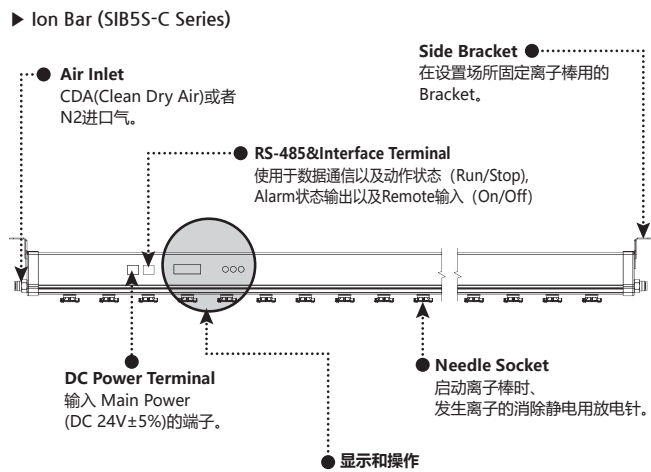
▶ Ion Bar (SIB5S-C Series)

Side Bracket
在设置场所固定离子棒用的 Bracket。

Air Inlet
CDA(Clean Dry Air)或者 N2进口气。

RS-485&Interface Terminal
使用于数据通信以及动作状态（Run/Stop), Alarm状态输出以及Remote输入（On/Off)

DC Power Terminal
输入 Main Power (DC 24V±5%)的端子。

Needle Socket
启动离子棒时、发生离子的消除静电用放电针。

显示和操作